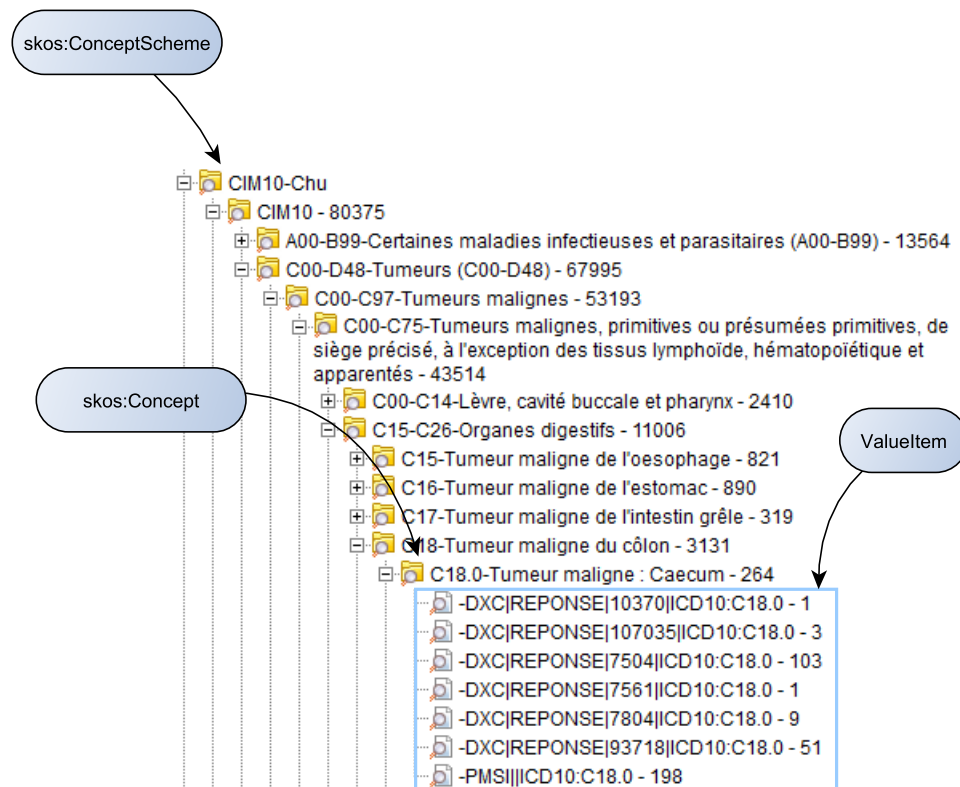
skos:ConceptScheme

CIM10-Chu

CIM10 - 80375

A00-B99-Certaines maladies infectieuses et parasitaires (A00-B99) - 13564

C00-D48-Tumeurs (C00-D48) - 67995

C00-C97-Tumeurs malignes - 53193

C00-C75-Tumeurs malignes, primitives ou présumées primitives, de siège précisé, à l'exception des tissus lymphoïde, hématopoïétique et apparentés - 43514

skos:Concept

C00-C14-Lèvre, cavité buccale et pharynx - 2410

C15-C26-Organes digestifs - 11006

ValueItem

C15-Tumeur maligne de l'oesophage - 821

C16-Tumeur maligne de l'estomac - 890

C17-Tumeur maligne de l'intestin grêle - 319

C18-Tumeur maligne du côlon - 3131

C18.0-Tumeur maligne : Caecum - 264

-DXC|REPONSE|10370|ICD10:C18.0 - 1

-DXC|REPONSE|107035|ICD10:C18.0 - 3

-DXC|REPONSE|7504|ICD10:C18.0 - 103

-DXC|REPONSE|7561|ICD10:C18.0 - 1

-DXC|REPONSE|7804|ICD10:C18.0 - 9

-DXC|REPONSE|93718|ICD10:C18.0 - 51

-PMSI||ICD10:C18.0 - 198